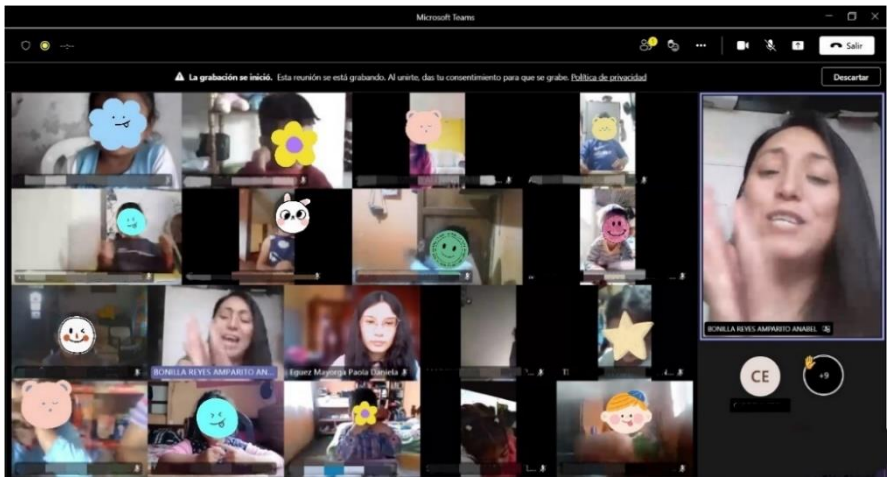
Microsoft Teams

Salir

La grabación se inició. Esta reunión se está grabando. Al unirte, das tu consentimiento para que se grabe. Política de privacidad

Descartar

BONILLA REYES AMPARITO AN...

Eguez Mayorga Paola Daniela

BONILLA REYES AMPARITO ANABEL

CE

+9